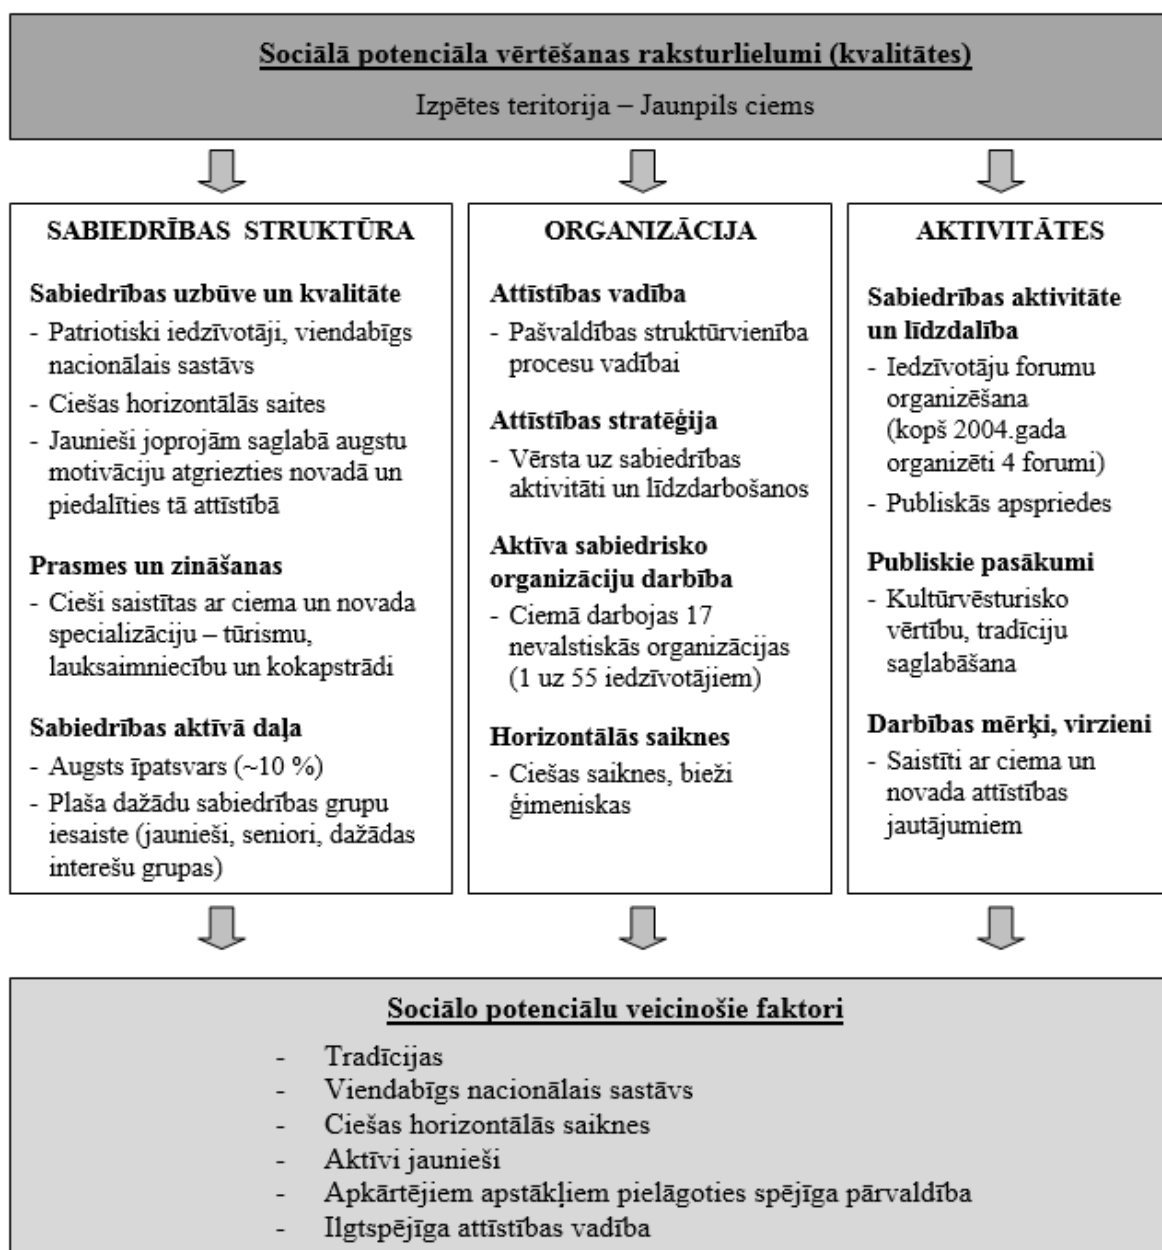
Sociālā potenciāla vērtēšanas raksturlielumi (kvalitātes)

Izpētes teritorija – Jaunpils ciems

SABIEDRĪBAS STRUKTŪRA

Sabiedrības uzbūve un kvalitāte
- Patriotiski iedzīvotāji, viendabīgs nacionālais sastāvs
- Ciešas horizontālās saites
- Jaunieši joprojām saglabā augstu motivāciju atgriezties novadā un piedalīties tā attīstībā

Prasmes un zināšanas
- Cieši saistītas ar ciema un novada specializāciju – tūrismu, lauksaimniecību un kokapstrādi

Sabiedrības aktīvā daļa
- Augsts īpatsvars (~10 %)
- Plaša dažādu sabiedrības grupu iesaiste (jaunieši, seniori, dažādas interešu grupas)

ORGANIZĀCIJA

Attīstības vadība
- Pašvaldības struktūrvienība procesu vadībai

Attīstības stratēģija
- Vērsta uz sabiedrības aktivitāti un līdzdarbošanos

Aktīva sabiedrisko organizāciju darbība
- Ciemā darbojas 17 nevalstiskās organizācijas (1 uz 55 iedzīvotājiem)

Horizontālās saiknes
- Ciešas saiknes, bieži ģimeniskas

AKTIVITĀTES

Sabiedrības aktivitāte un līdzdalība
- Iedzīvotāju forumu organizēšana (kopš 2004.gada organizēti 4 forumi)
- Publiskās apspriedes

Publiskie pasākumi
- Kultūrvēsturisko vērtību, tradīciju saglabāšana

Darbības mērķi, virzieni
- Saistīti ar ciema un novada attīstības jautājumiem

Sociālo potenciālu veicinošie faktori
- Tradīcijas
- Viendabīgs nacionālais sastāvs
- Ciešas horizontālās saiknes
- Aktīvi jaunieši
- Apkārtējiem apstākļiem pielāgoties spējīga pārvaldība
- Ilgtspējīga attīstības vadība